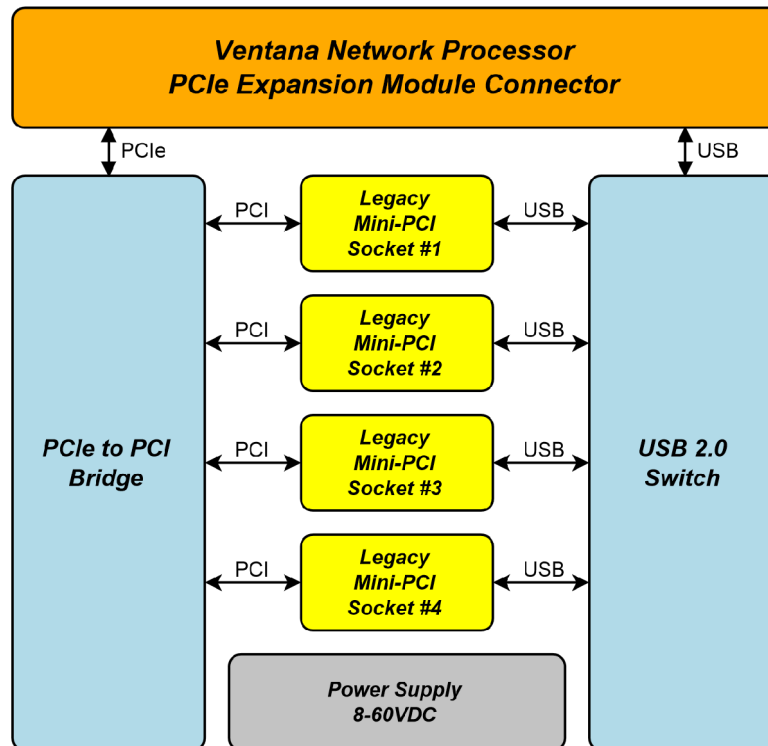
Ventana Network Processor
PCIe Expansion Module Connector

PCIe

USB

PCIe to PCI Bridge

PCI

Legacy Mini-PCI Socket #1

USB

PCI

Legacy Mini-PCI Socket #2

USB

PCI

Legacy Mini-PCI Socket #3

USB

PCI

Legacy Mini-PCI Socket #4

USB

USB 2.0 Switch

Power Supply 8-60VDC